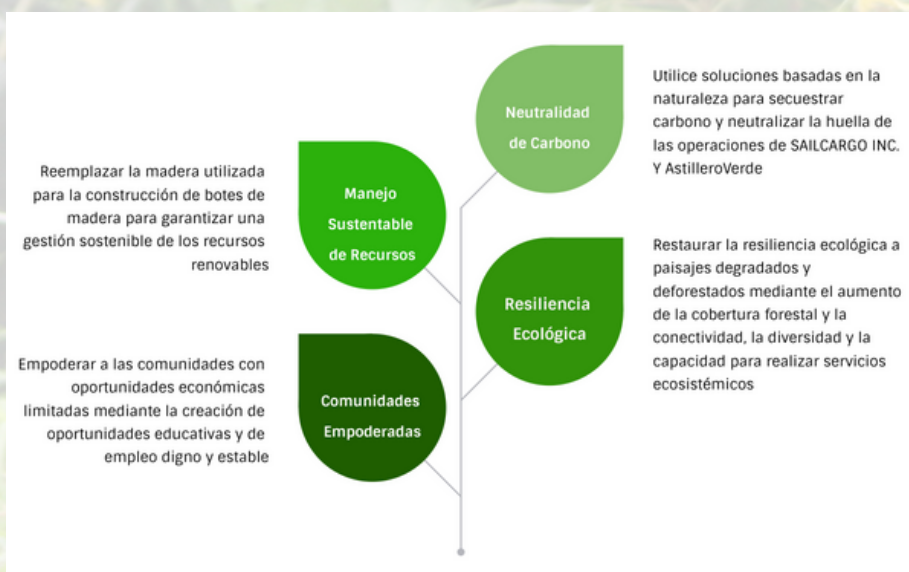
Neutralidad de Carbono

Utilice soluciones basadas en la naturaleza para secuestrar carbono y neutralizar la huella de las operaciones de SAILCARGO INC. Y AstilleroVerde

Reemplazar la madera utilizada para la construcción de botes de madera para garantizar una gestión sostenible de los recursos renovables

Manejo Sustentable de Recursos

Resiliencia Ecológica

Restaurar la resiliencia ecológica a paisajes degradados y deforestados mediante el aumento de la cobertura forestal y la conectividad, la diversidad y la capacidad para realizar servicios ecosistémicos

Empoderar a las comunidades con oportunidades económicas limitadas mediante la creación de oportunidades educativas y de empleo digno y estable

Comunidades Empoderadas